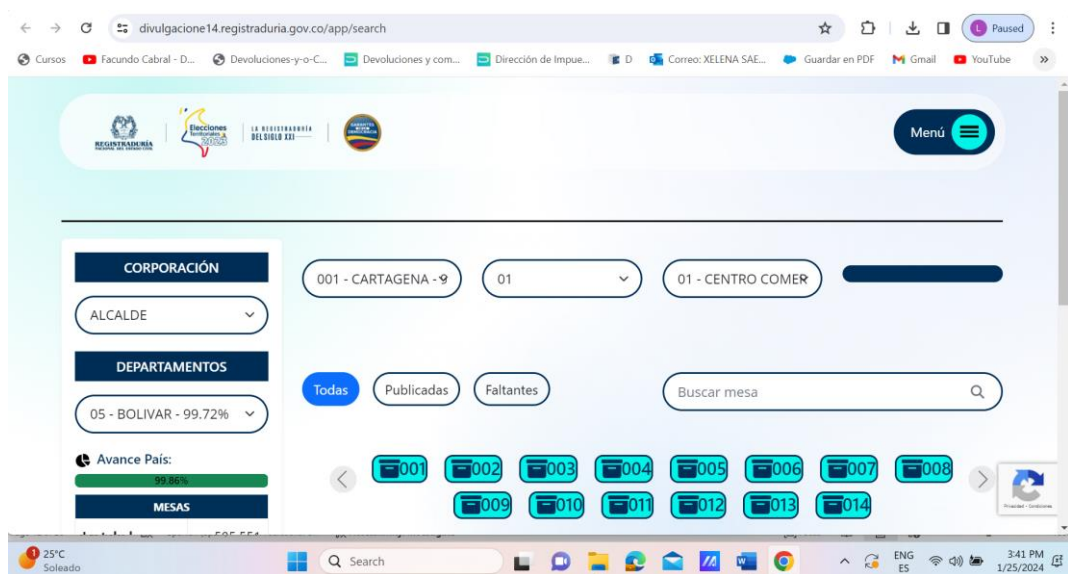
divulgacione14.registraduria.gov.co/app/search

Paused

Cursos | Facundo Cabral - D... | Devoluciones-y-o-C... | Devoluciones y com... | Dirección de Impue... | D | Correo: XELENA SAE... | Guardar en PDF | Gmail | YouTube

REGISTRADURÍA | Elecciones Territoriales 2023 | LA REGISTRADURÍA DEL SIGLO XXI

Menú

CORPORACIÓN

ALCALDE

DEPARTAMENTOS

05 - BOLIVAR - 99.72%

Avance País:

99.86%

MESAS

001 - CARTAGENA - 9

01

01 - CENTRO COMER

Todas | Publicadas | Faltantes

Buscar mesa

001 002 003 004 005 006 007 008
009 010 011 012 013 014

Privacidad - Condiciones

25°C Soleado

Search

ENG ES

3:41 PM 1/25/2024